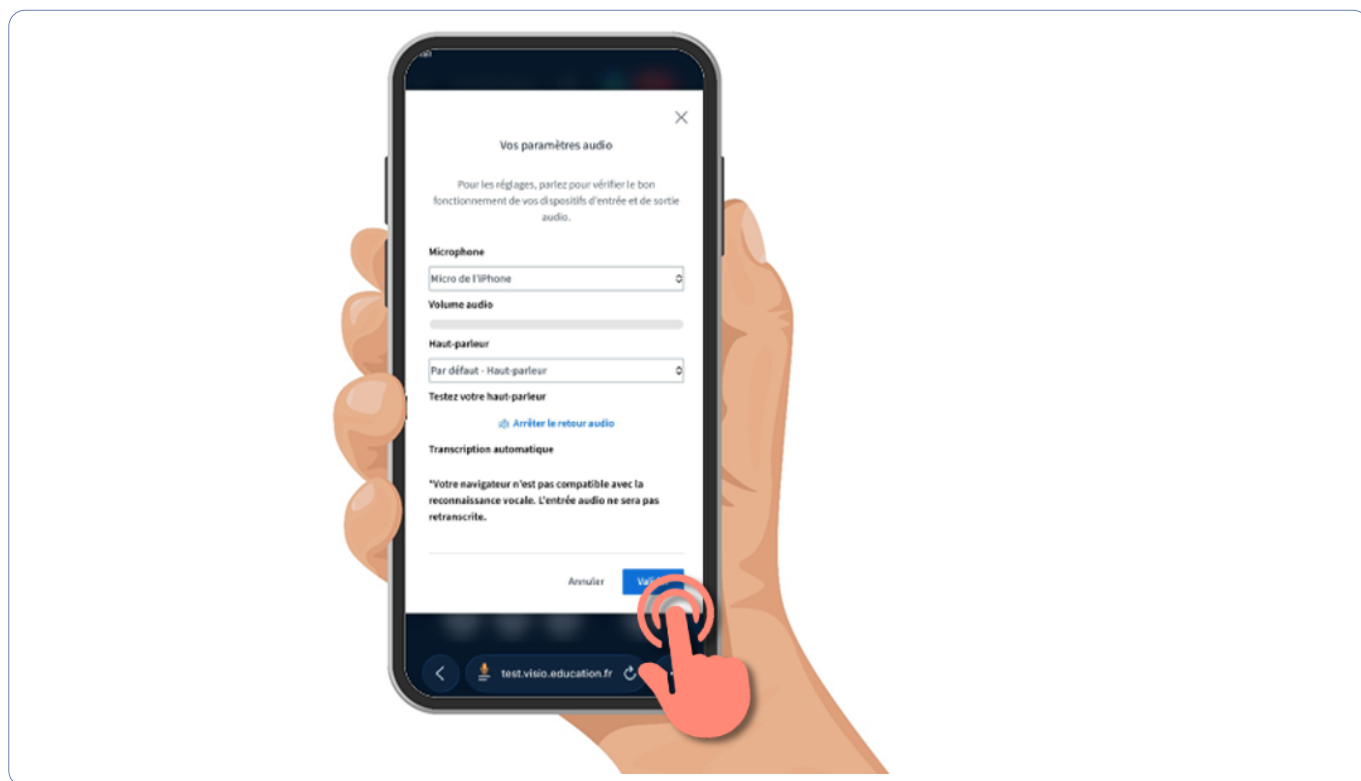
Vos paramètres audio

Pour les réglages, parlez pour vérifier le bon fonctionnement de vos dispositifs d'entrée et de sortie audio.

Microphone

Micro de l'iPhone

Volume audio

Haut-parleur

Par défaut - Haut-parleur

Testez votre haut-parleur

Arrêter le retour audio

Transcription automatique

*Votre navigateur n'est pas compatible avec la reconnaissance vocale. L'entrée audio ne sera pas retranscrite.

Annuler

Vali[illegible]

test.visio.education.fr